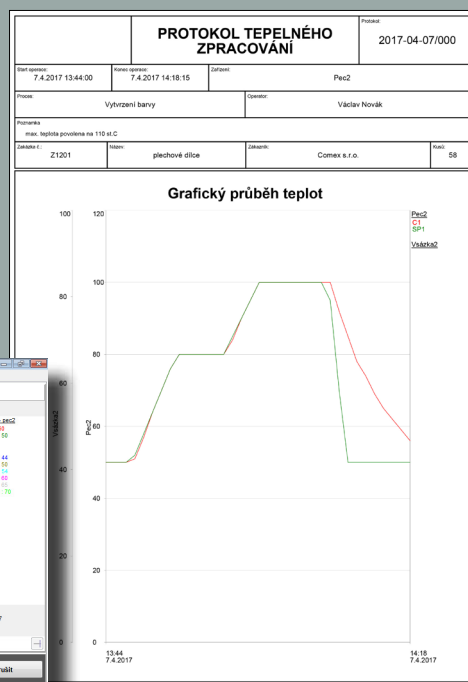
PROTOKOL TEPELNÉHO ZPRACOVÁNÍ

Protokol:
2017-04-07/000

Start operace:
7.4.2017 13:44:00

Konec operace:
7.4.2017 14:18:15

Zařízení:
Pec2

Proces:
Vytvrzení barvy

Operátor:
Václav Novák

Poznámka
max. teplota povolena na 110 st.C

Zakázka č.:
Z1201

Název:
plechové dílce

Zákazník:
Comex s.r.o.

Kusů:
58

Grafický průběh teplot

Pec2
C1
SP1

Vsázka2

100
80
60
40
20
0

120
100
80
60
40
20
0

Vsázka2

Pec2

13:44
7.4.2017

14:18
7.4.2017

pec2
50
44
50
64
60
70

mašit